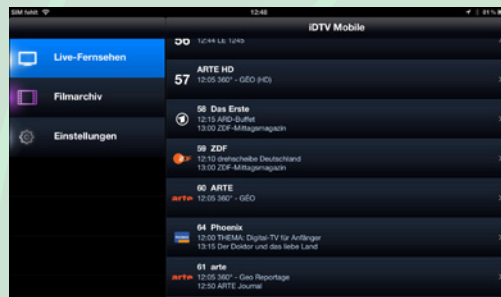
SIM fehlt
12:48
81 %

iDTV Mobile

Live-Fernsehen
Filmarchiv
Einstellungen

56 12:44 LE 12:45

57 ARTE HD
12:05 360° - GÉO (HD)

58 Das Erste
12:15 ARD-Buffet
13:00 ZDF-Mittagsmagazin

59 ZDF
12:10 drehscheibe Deutschland
13:00 ZDF-Mittagsmagazin

60 ARTE
12:05 360° - GÉO

64 Phoenix
12:00 THEMA: Digital-TV für Anfänger
13:15 Der Doktor und das liebe Land

61 arte
12:05 360° - Geo Reportage
12:50 ARTE Journal